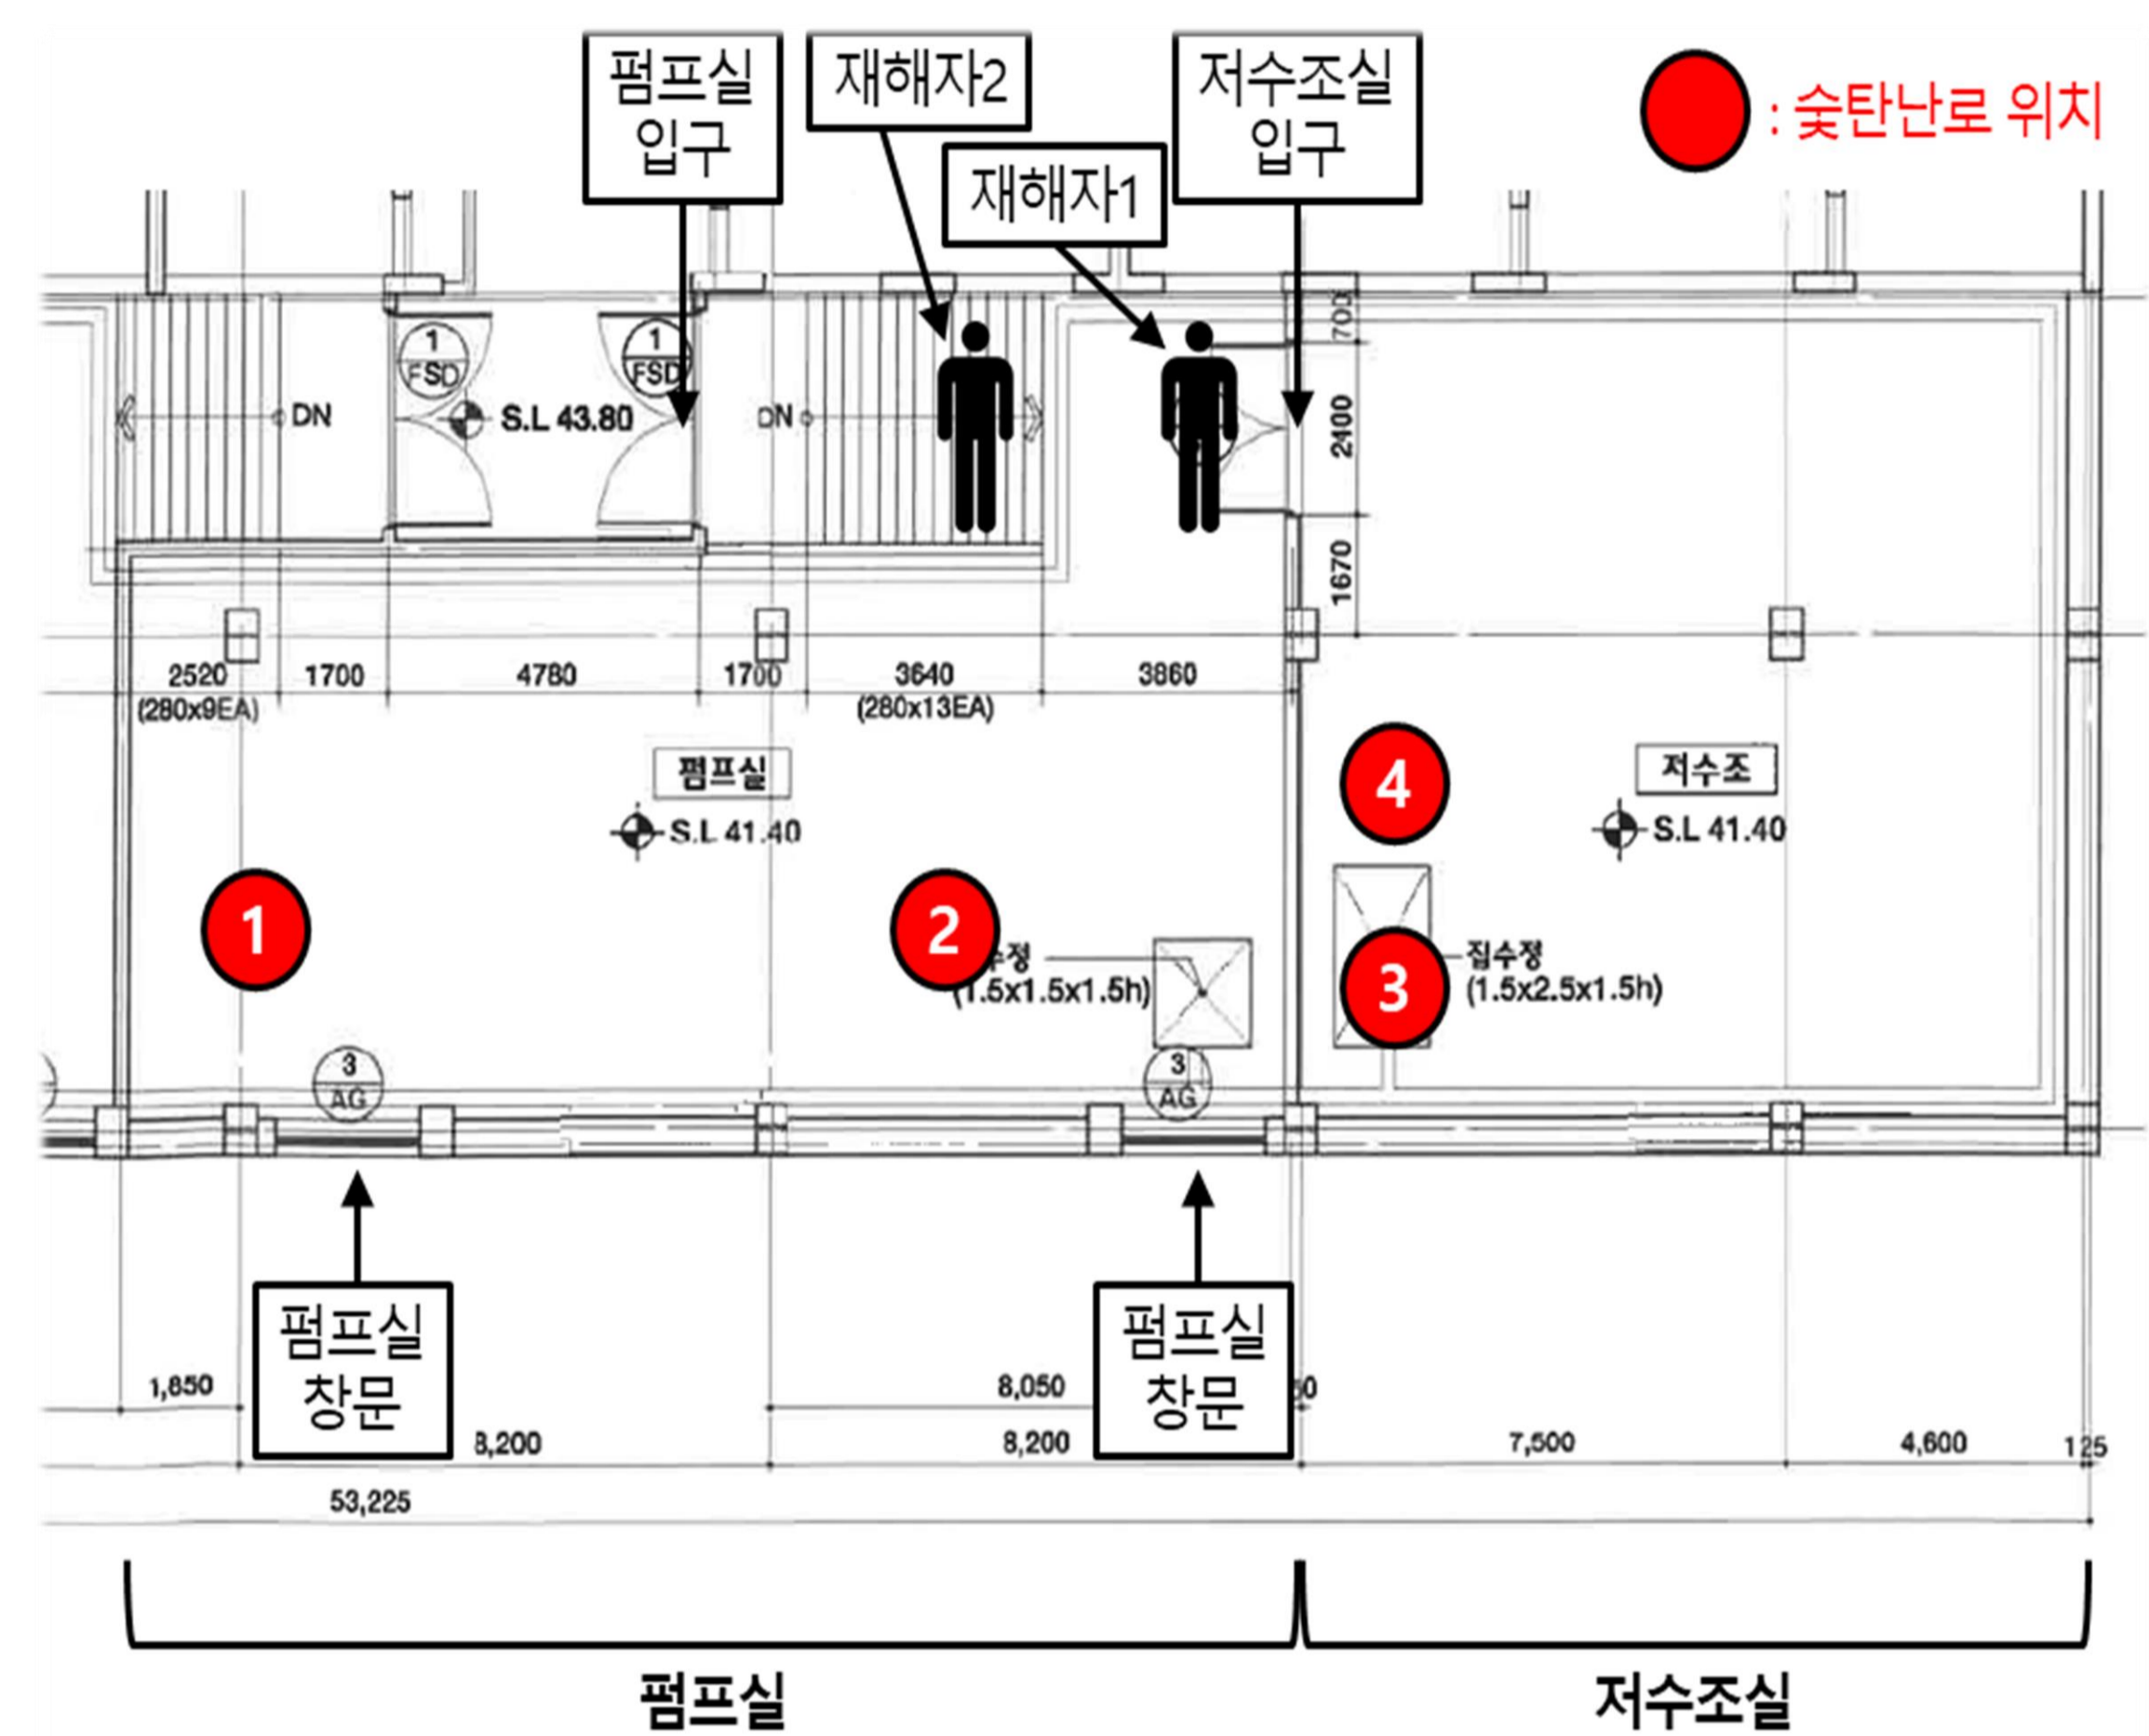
펌프실 입구

재해자2

재해자1

저수조실 입구

: 숯탄난로 위치

1 FSD

1 FSD

DN

S.L 43.80

DN

700

2400

1670

2520 (280x9EA)

1700

4780

1700

3640 (280x13EA)

3860

펌프실

S.L 41.40

4

저수조

S.L 41.40

1

2

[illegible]수정 (1.5x1.5x1.5h)

3

집수정 (1.5x2.5x1.5h)

3 AG

3 AG

펌프실 창문

펌프실 창문

1,850

8,200

8,050

8,200

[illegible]50

7,500

4,600

125

53,225

펌프실

저수조실